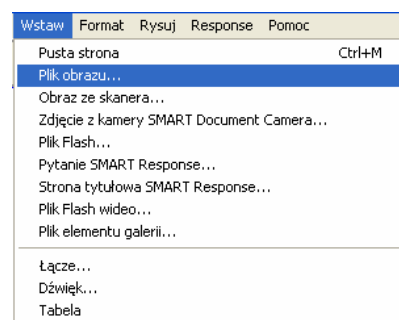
Wstaw Format Rysuj Response Pomoc

Pusta strona Ctrl+M
Plik obrazu...
Obraz ze skanera...
Zdjęcie z kamery SMART Document Camera...
Plik Flash...
Pytanie SMART Response...
Strona tytułowa SMART Response...
Plik Flash wideo...
Plik elementu galerii...

Łącze...
Dźwięk...
Tabela